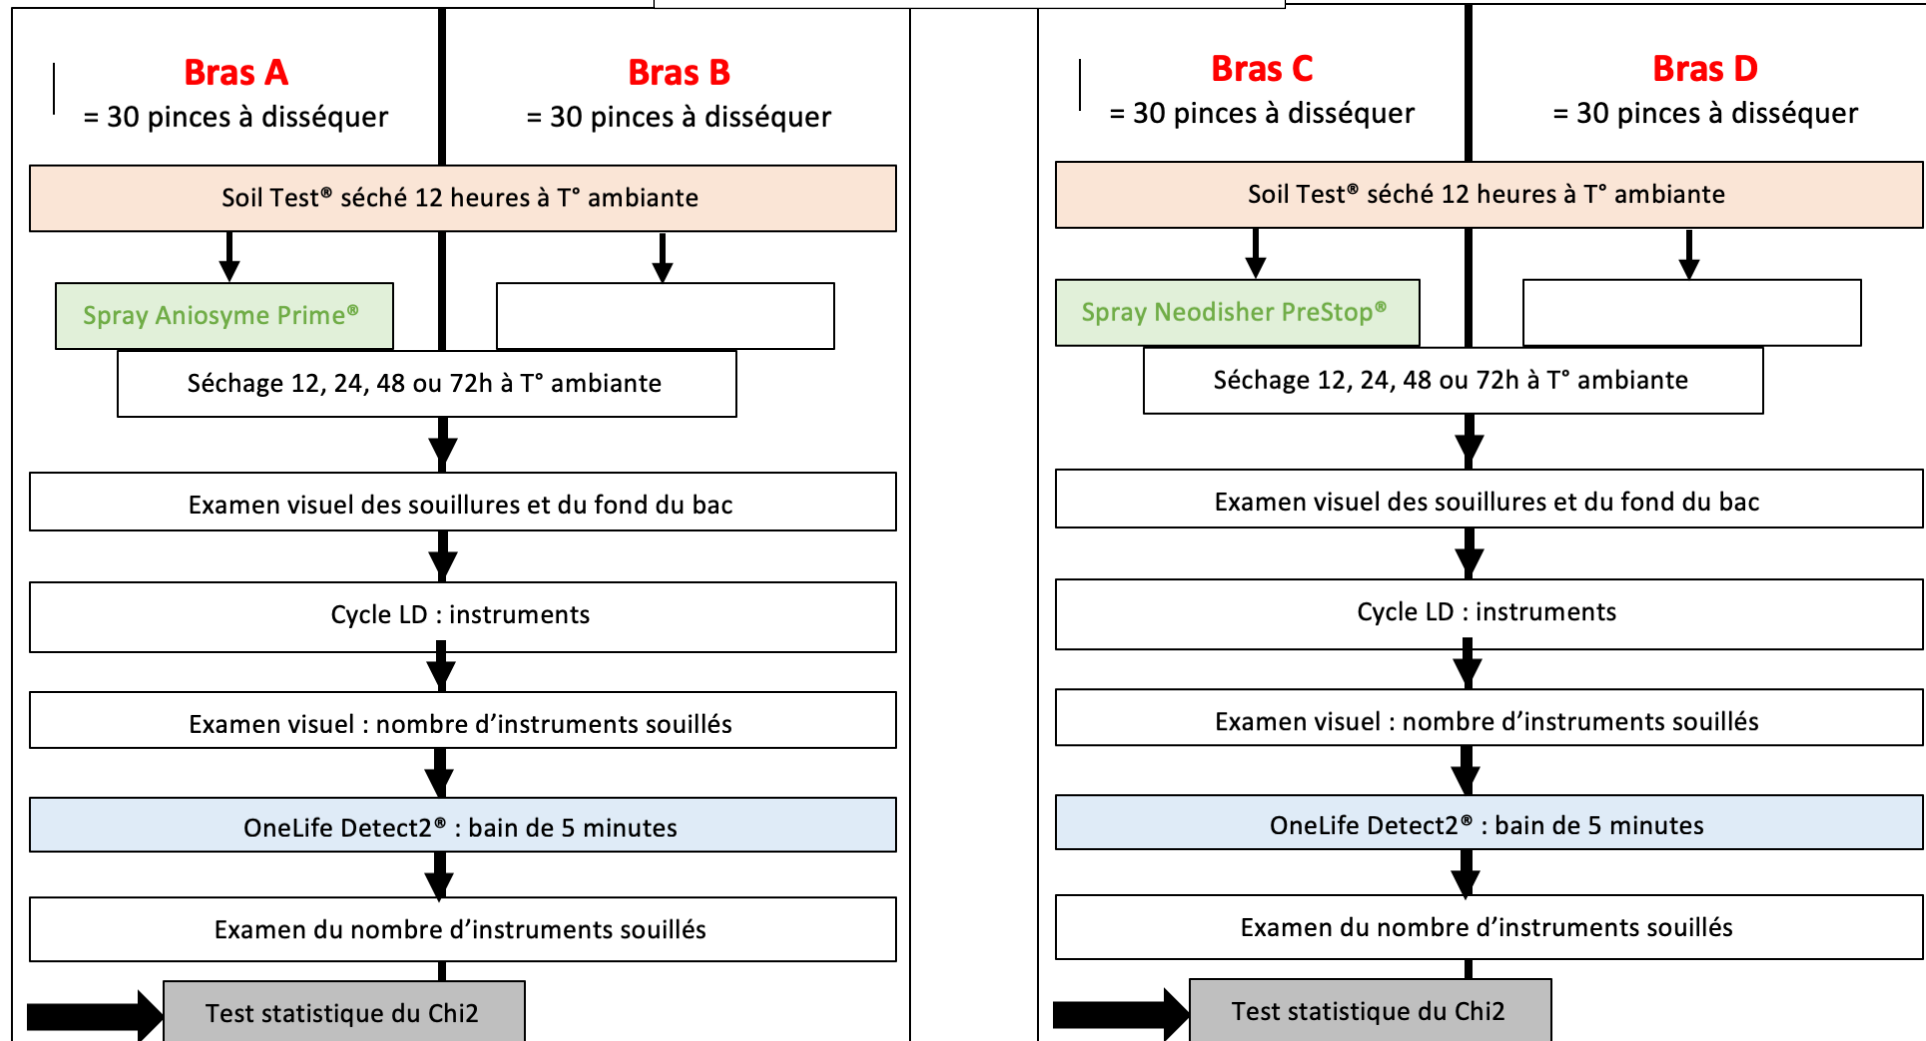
Bras A
= 30 pinces à disséquer

Bras B
= 30 pinces à disséquer

Soil Test® séché 12 heures à T° ambiante

Spray Aniosyme Prime®

Séchage 12, 24, 48 ou 72h à T° ambiante

Examen visuel des souillures et du fond du bac

Cycle LD : instruments

Examen visuel : nombre d’instruments souillés

OneLife Detect2® : bain de 5 minutes

Examen du nombre d’instruments souillés

Test statistique du Chi2

Bras C
= 30 pinces à disséquer

Bras D
= 30 pinces à disséquer

Soil Test® séché 12 heures à T° ambiante

Spray Neodisher PreStop®

Séchage 12, 24, 48 ou 72h à T° ambiante

Examen visuel des souillures et du fond du bac

Cycle LD : instruments

Examen visuel : nombre d’instruments souillés

OneLife Detect2® : bain de 5 minutes

Examen du nombre d’instruments souillés

Test statistique du Chi2